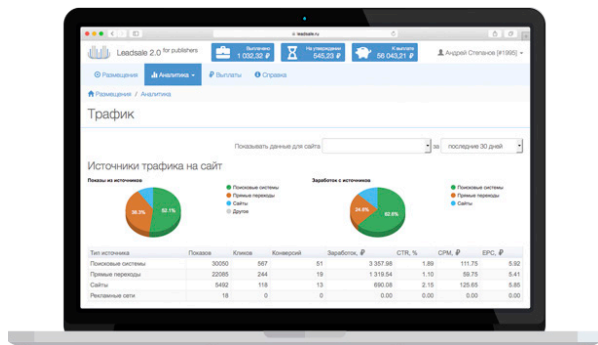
leadsale.ru

Leadsale 2.0 for publishers

Выплачено
1 002,32 ₽

На утверждении
545,23 ₽

К выплате
56 043,21 ₽

Андрей Степанов [#1995]

Размещение
Аналитика
Выплаты
Справка

Размещение / Аналитика

Трафик

Показывать данные для сайта за последние 30 дней

Источники трафика на сайт

Показы из источников

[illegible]%
36.3%
52.1%

Поисковые системы
Прямые переходы
Сайты
Другие

Заработок с источников

24.2%
62.6%

Поисковые системы
Прямые переходы
Сайты

| Тип источника | Показов | Кликов | Конверсий | Заработок, ₽ | CTR, % | CPM, ₽ | EPC, ₽ |
|---|---|---|---|---|---|---|---|
| Поисковые системы | 30050 | 567 | 51 | 3 357,98 | 1.89 | 111.75 | 5.92 |
| Прямые переходы | 22085 | 244 | 19 | 1 319,54 | 1.10 | 59.75 | 5.41 |
| Сайты | 5492 | 118 | 13 | 690,08 | 2.15 | 125.65 | 5.85 |
| Рекламные сети | 18 | 0 | 0 | 0.00 | 0.00 | 0.00 | 0.00 |